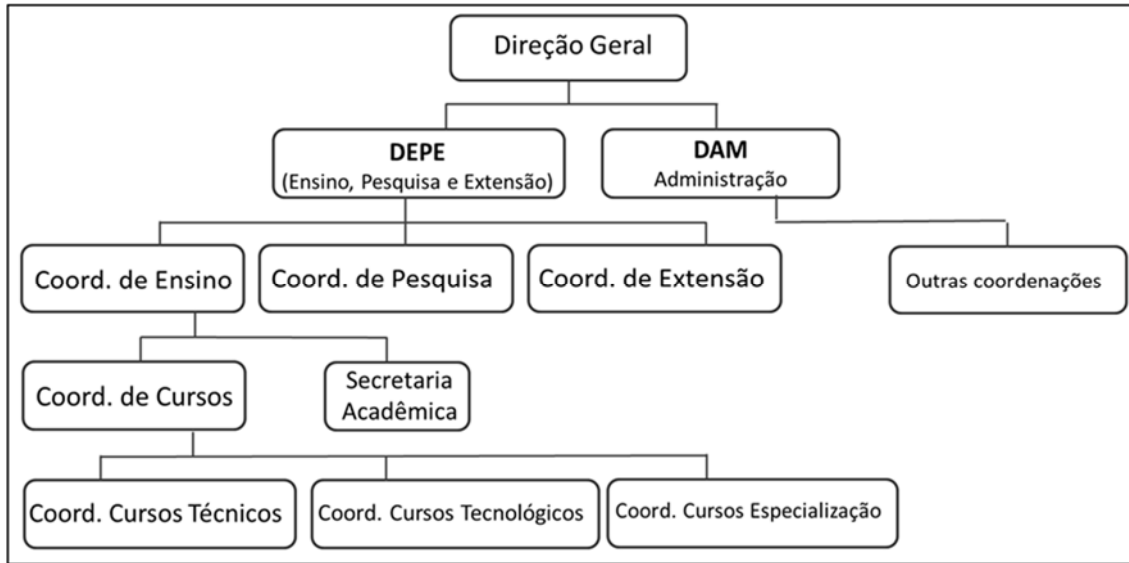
Direção Geral

DEPE
(Ensino, Pesquisa e Extensão)

DAM
Administração

Coord. de Ensino

Coord. de Pesquisa

Coord. de Extensão

Outras coordenações

Coord. de Cursos

Secretaria Acadêmica

Coord. Cursos Técnicos

Coord. Cursos Tecnológicos

Coord. Cursos Especialização